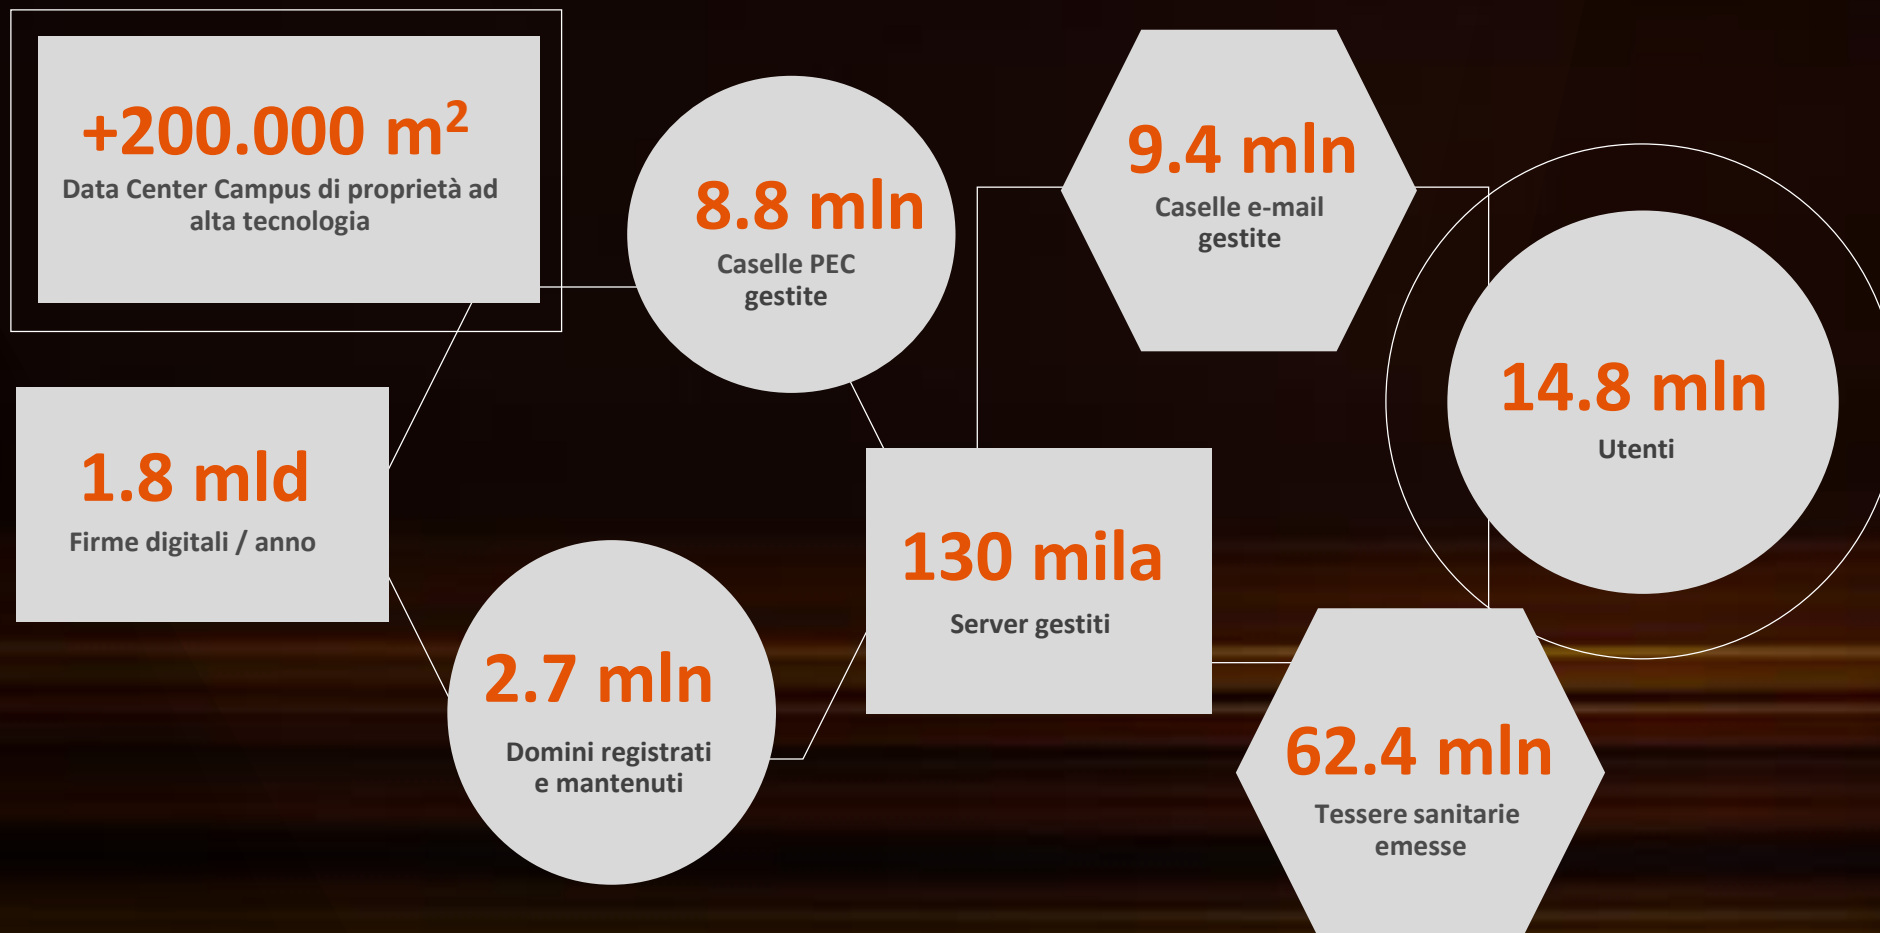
+200.000 m$^2$
Data Center Campus di proprietà ad alta tecnologia

8.8 mln
Caselle PEC gestite

9.4 mln
Caselle e-mail gestite

14.8 mln
Utenti

1.8 mld
Firme digitali / anno

130 mila
Server gestiti

2.7 mln
Domini registrati e mantenuti

62.4 mln
Tessere sanitarie emesse